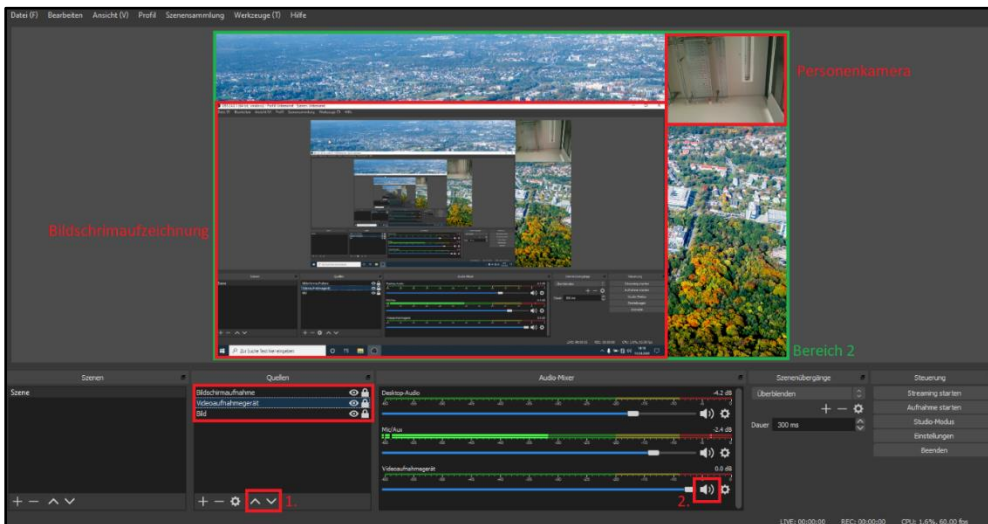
Datei (F) Bearbeiten Ansicht (V) Profil Szenensammlung Werkzeuge (T) Hilfe

Personenkamera

Bildschrimaufzeichnung

Bereich 2

Szenen

Szene

Quellen

Bildschirmaufnahme
Videoaufnahmegerät
Bild

1.

Audio-Mixer

Desktop-Audio -4.2 dB

Mic/Aux -2.4 dB

Videoaufnahmegerät 0.0 dB

2.

Szenenübergänge

Überblenden

Dauer 300 ms

Steuerung

Streaming starten
Aufnahme starten
Studio-Modus
Einstellungen
Beenden

LIVE: 00:00:00 REC: 00:00:00 CPU: 1.6%, 60.00 fps